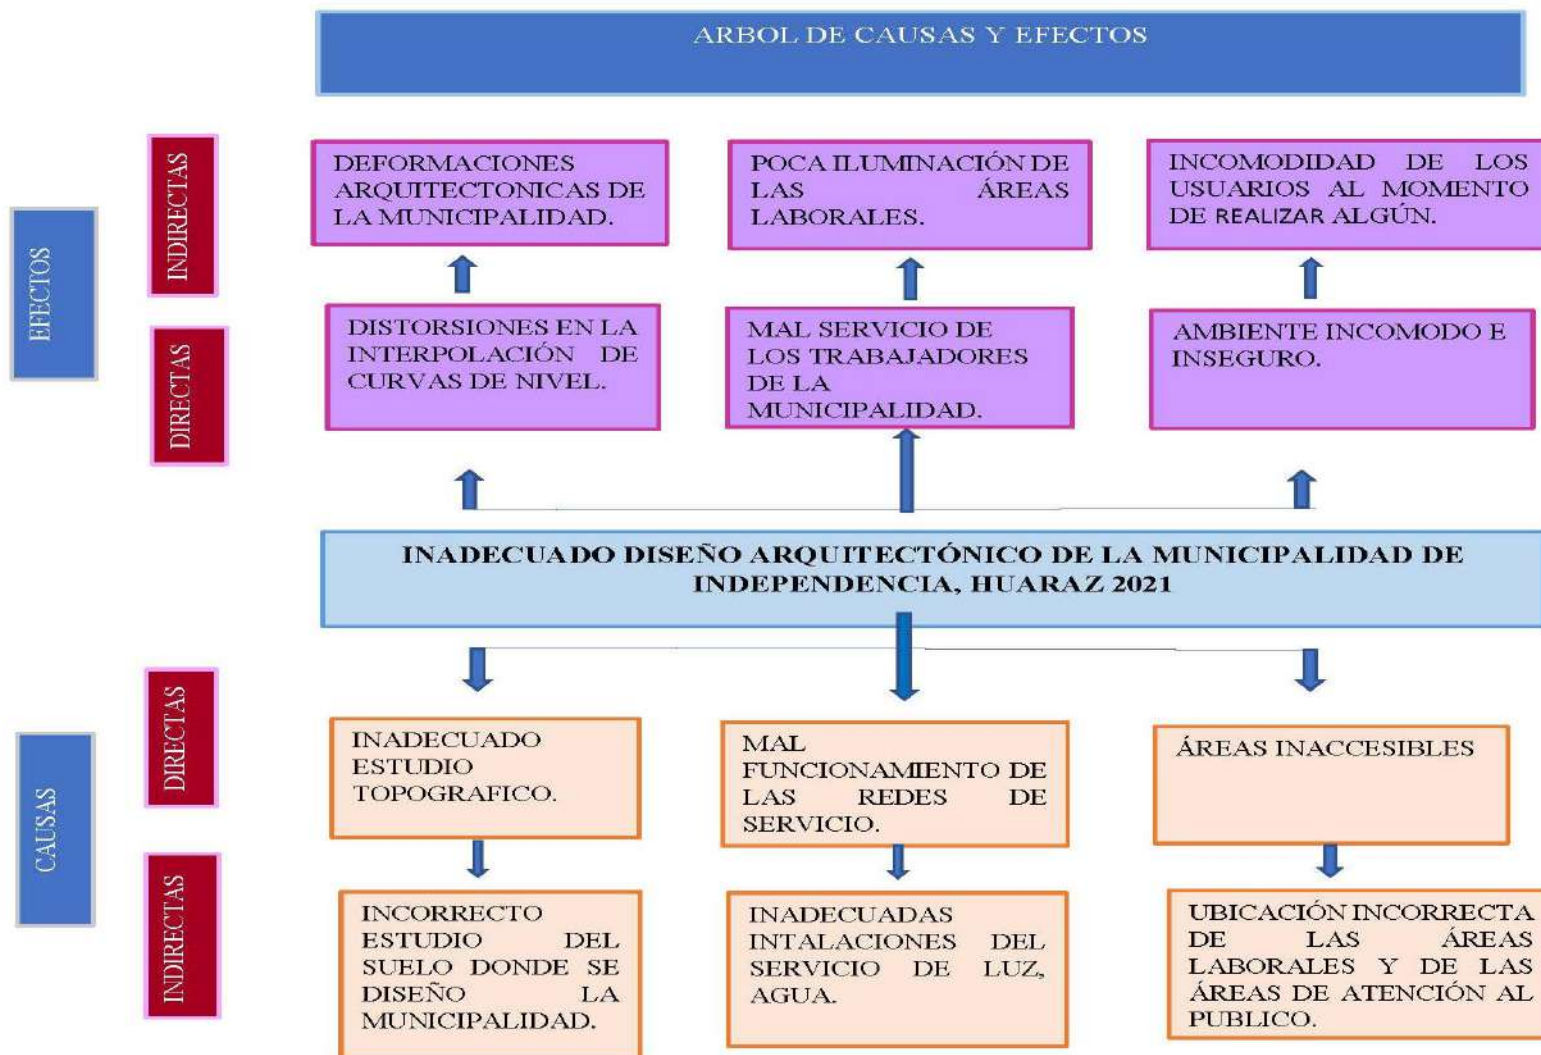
ARBOL DE CAUSAS Y EFECTOS

EFECTOS

INDIRECTAS

DEFORMACIONES ARQUITECTONICAS DE LA MUNICIPALIDAD.

POCA ILUMINACIÓN DE LAS ÁREAS LABORALES.

INCOMODIDAD DE LOS USUARIOS AL MOMENTO DE REALIZAR ALGÚN.

DIRECTAS

DISTORSIONES EN LA INTERPOLACIÓN DE CURVAS DE NIVEL.

MAL SERVICIO DE LOS TRABAJADORES DE LA MUNICIPALIDAD.

AMBIENTE INCOMODO E INSEGURO.

INADECUADO DISEÑO ARQUITECTÓNICO DE LA MUNICIPALIDAD DE INDEPENDENCIA, HUARAZ 2021

CAUSAS

DIRECTAS

INADECUADO ESTUDIO TOPOGRAFICO.

MAL FUNCIONAMIENTO DE LAS REDES DE SERVICIO.

ÁREAS INACCESIBLES

INDIRECTAS

INCORRECTO ESTUDIO DEL SUELO DONDE SE DISEÑO LA MUNICIPALIDAD.

INADECUADAS INTALACIONES DEL SERVICIO DE LUZ, AGUA.

UBICACIÓN INCORRECTA DE LAS ÁREAS LABORALES Y DE LAS ÁREAS DE ATENCIÓN AL PUBLICO.